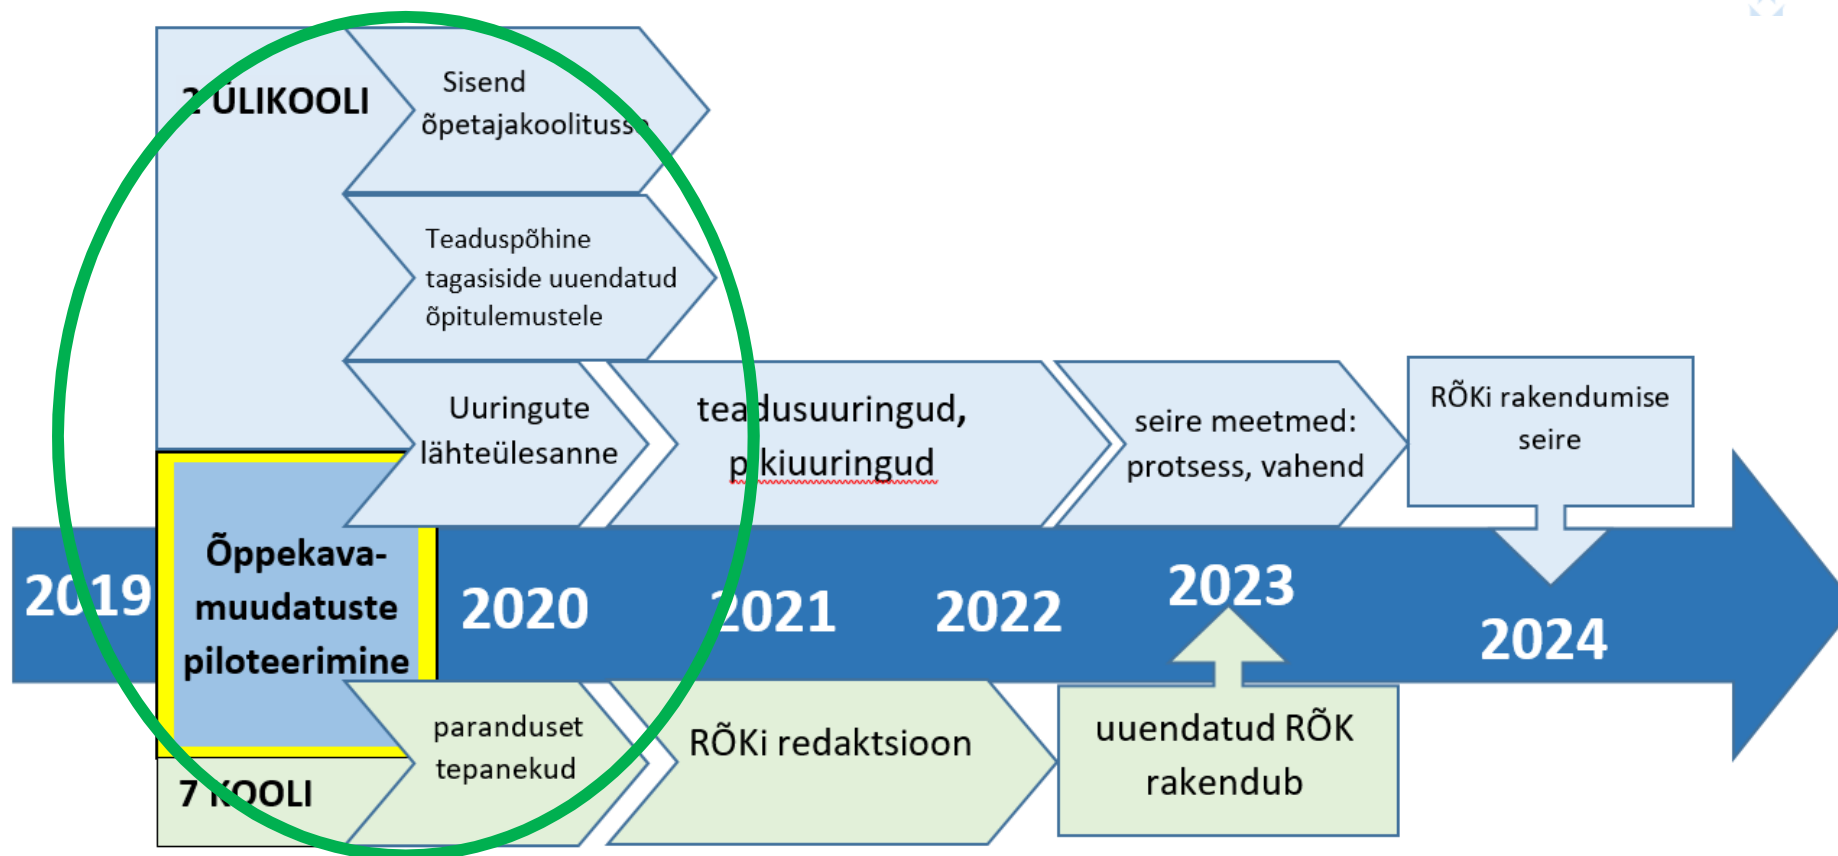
2 ÜLIKOOLI

Sisend õpetajakoolitusse

Teaduspõhine tagasiside uuendatud õpitulemustele

Uuringute lähteülesanne

teadusuuringud, pikiuuringud

seire meetmed: protsess, vahend

RÕKi rakendumise seire

2019

Õppekava-muudatuste piloteerimine

2020

2021

2022

2023

2024

parandusettepanekud

RÕKi redaktsioon

uuendatud RÕK rakendub

7 KOOLI